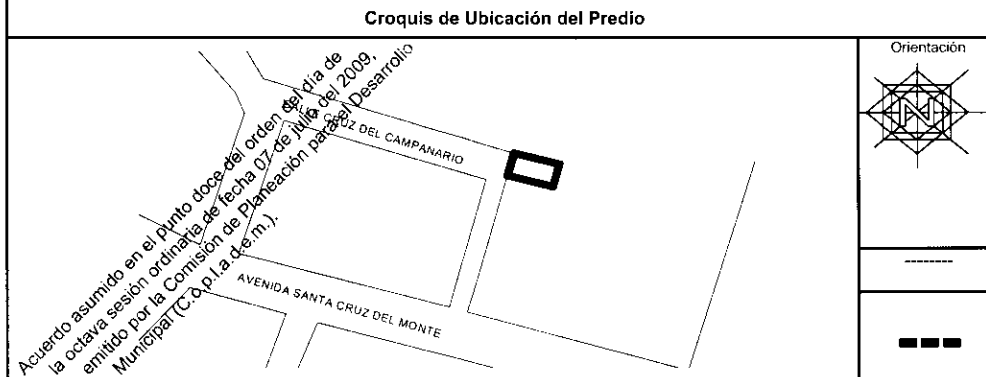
Croquis de Ubicación del Predio

Orientación

N

Acuerdo asumido en el punto doce del orden del día de la octava sesión ordinaria de fecha 07 de julio del 2009, emitido por la Comisión de Planeación para el Desarrollo Municipal (C.o.p.l.a.d.e.m.).

CALLE CRUZ DEL CAMPANARIO

AVENIDA SANTA CRUZ DEL MONTE

--------